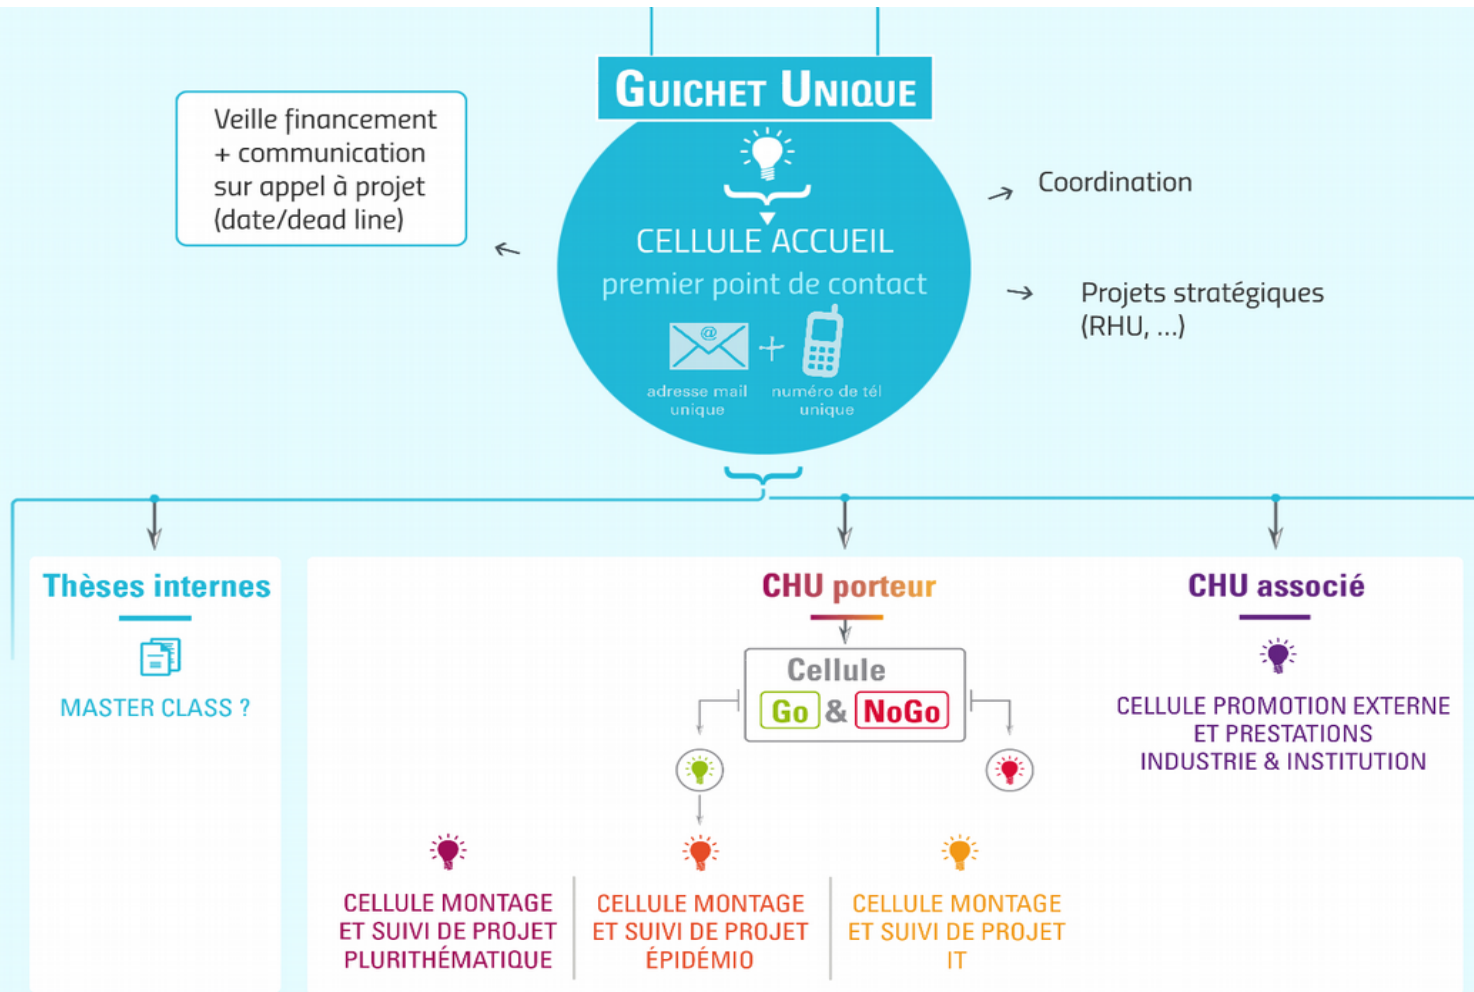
GUICHET UNIQUE

Veille financement + communication sur appel à projet (date/dead line)

CELLULE ACCUEIL
premier point de contact

@

adresse mail unique

+

numéro de tél unique

Coordination

Projets stratégiques (RHU, ...)

Thèses internes

MASTER CLASS ?

CHU porteur

Cellule
Go & NoGo

CELLULE MONTAGE ET SUIVI DE PROJET PLURITHÉMATIQUE

CELLULE MONTAGE ET SUIVI DE PROJET ÉPIDÉMIO

CELLULE MONTAGE ET SUIVI DE PROJET IT

CHU associé

CELLULE PROMOTION EXTERNE ET PRESTATIONS INDUSTRIE & INSTITUTION